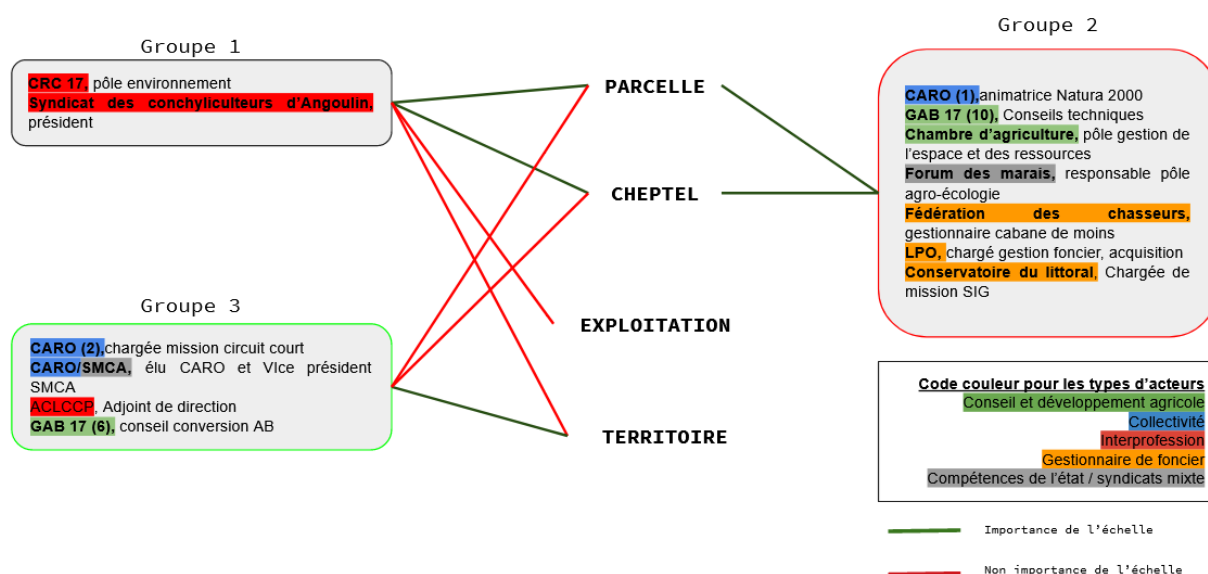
Groupe 1

CRC 17, pôle environnement
Syndicat des conchyliculteurs d'Angoulin, président

Groupe 2

CARO (1), animatrice Natura 2000
GAB 17 (10), Conseils techniques
Chambre d'agriculture, pôle gestion de l'espace et des ressources
Forum des marais, responsable pôle agro-écologie
Fédération des chasseurs, gestionnaire cabane de moins
LPO, chargé gestion foncier, acquisition
Conservatoire du littoral, Chargée de mission SIG

PARCELLE

CHEPTEL

EXPLOITATION

TERRITOIRE

Groupe 3

CARO (2), chargée mission circuit court
CARO/SMCA, élu CARO et VIce président SMCA
ACLCCP, Adjoint de direction
GAB 17 (6), conseil conversion AB

Code couleur pour les types d'acteurs
Conseil et développement agricole
Collectivité
Interprofession
Gestionnaire de foncier
Compétences de l'état / syndicats mixte

Importance de l'échelle

Non importance de l'échelle